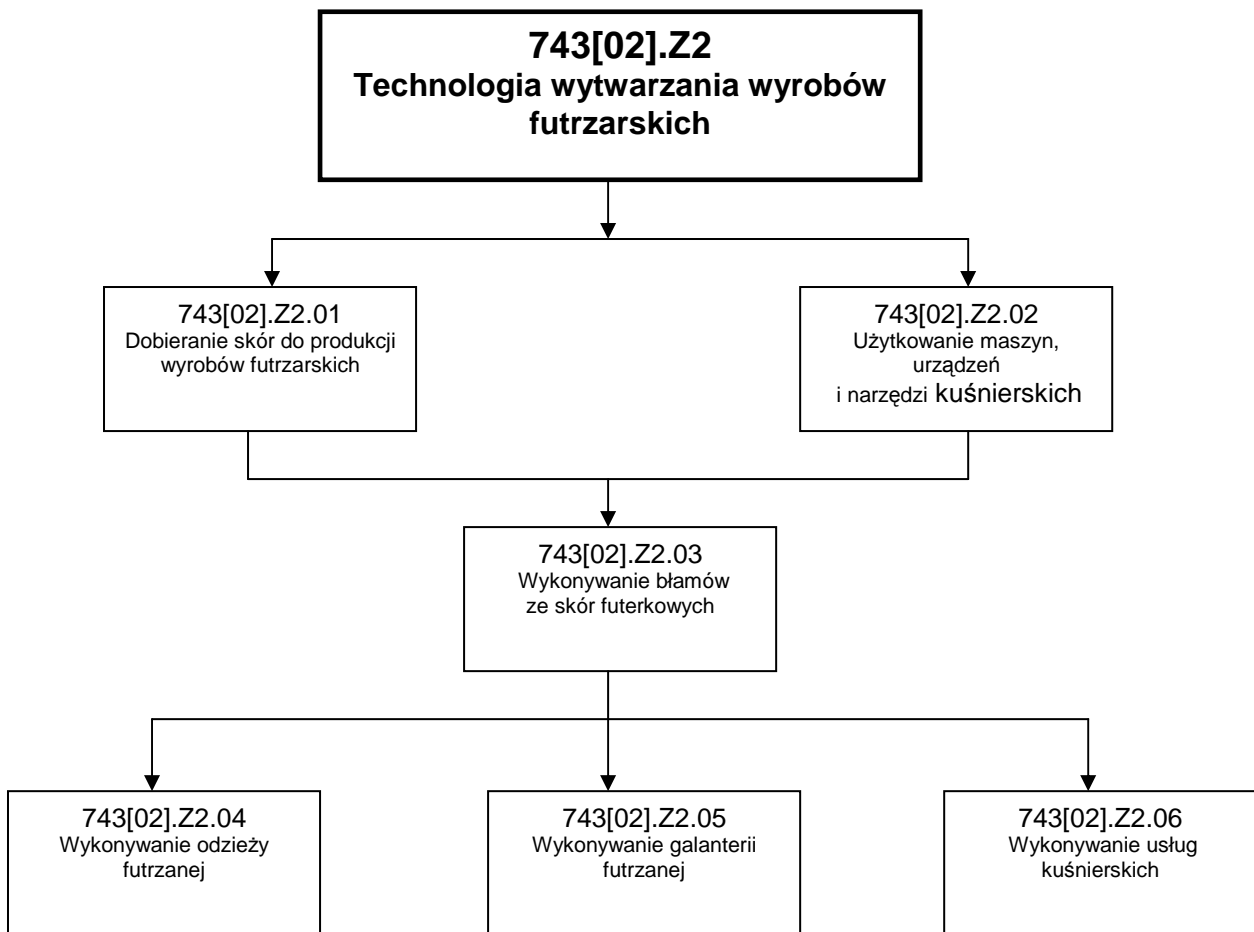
743[02].Z2
Technologia wytwarzania wyrobów futrzarskich

743[02].Z2.01
Dobieranie skór do produkcji wyrobów futrzarskich

743[02].Z2.02
Użytkowanie maszyn, urządzeń i narzędzi kuśnierskich

743[02].Z2.03
Wykonywanie błamów ze skór futerkowych

743[02].Z2.04
Wykonywanie odzieży futrzanej

743[02].Z2.05
Wykonywanie galanterii futrzanej

743[02].Z2.06
Wykonywanie usług kuśnierskich